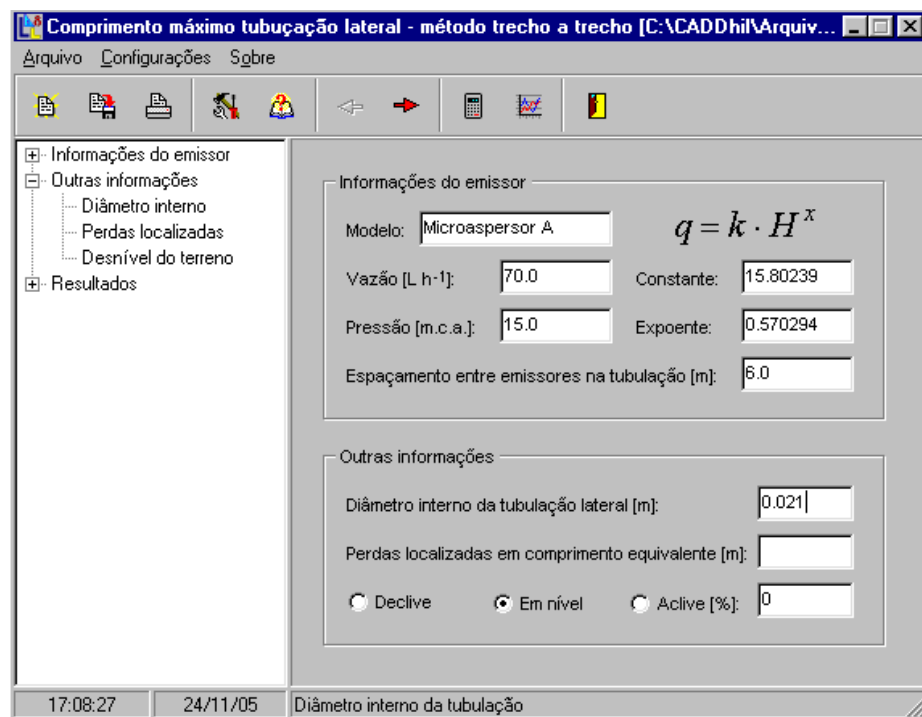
Comprimento máximo tubuçação lateral - método trecho a trecho [C:\CADDhil\Arquiv...

Arquivo Configurações Sobre

Informações do emissor
Outras informações
Diâmetro interno
Perdas localizadas
Desnível do terreno
Resultados

Informações do emissor

Modelo: Microaspersor A

$q = k \cdot H^x$

Vazão [L h-1]: 70.0

Constante: 15.80239

Pressão [m.c.a.]: 15.0

Expoente: 0.570294

Espaçamento entre emissores na tubulação [m]: 6.0

Outras informações

Diâmetro interno da tubulação lateral [m]: 0.021

Perdas localizadas em comprimento equivalente [m]:

Declive
Em nível
Aclive [%]: 0

17:08:27 | 24/11/05 | Diâmetro interno da tubulação